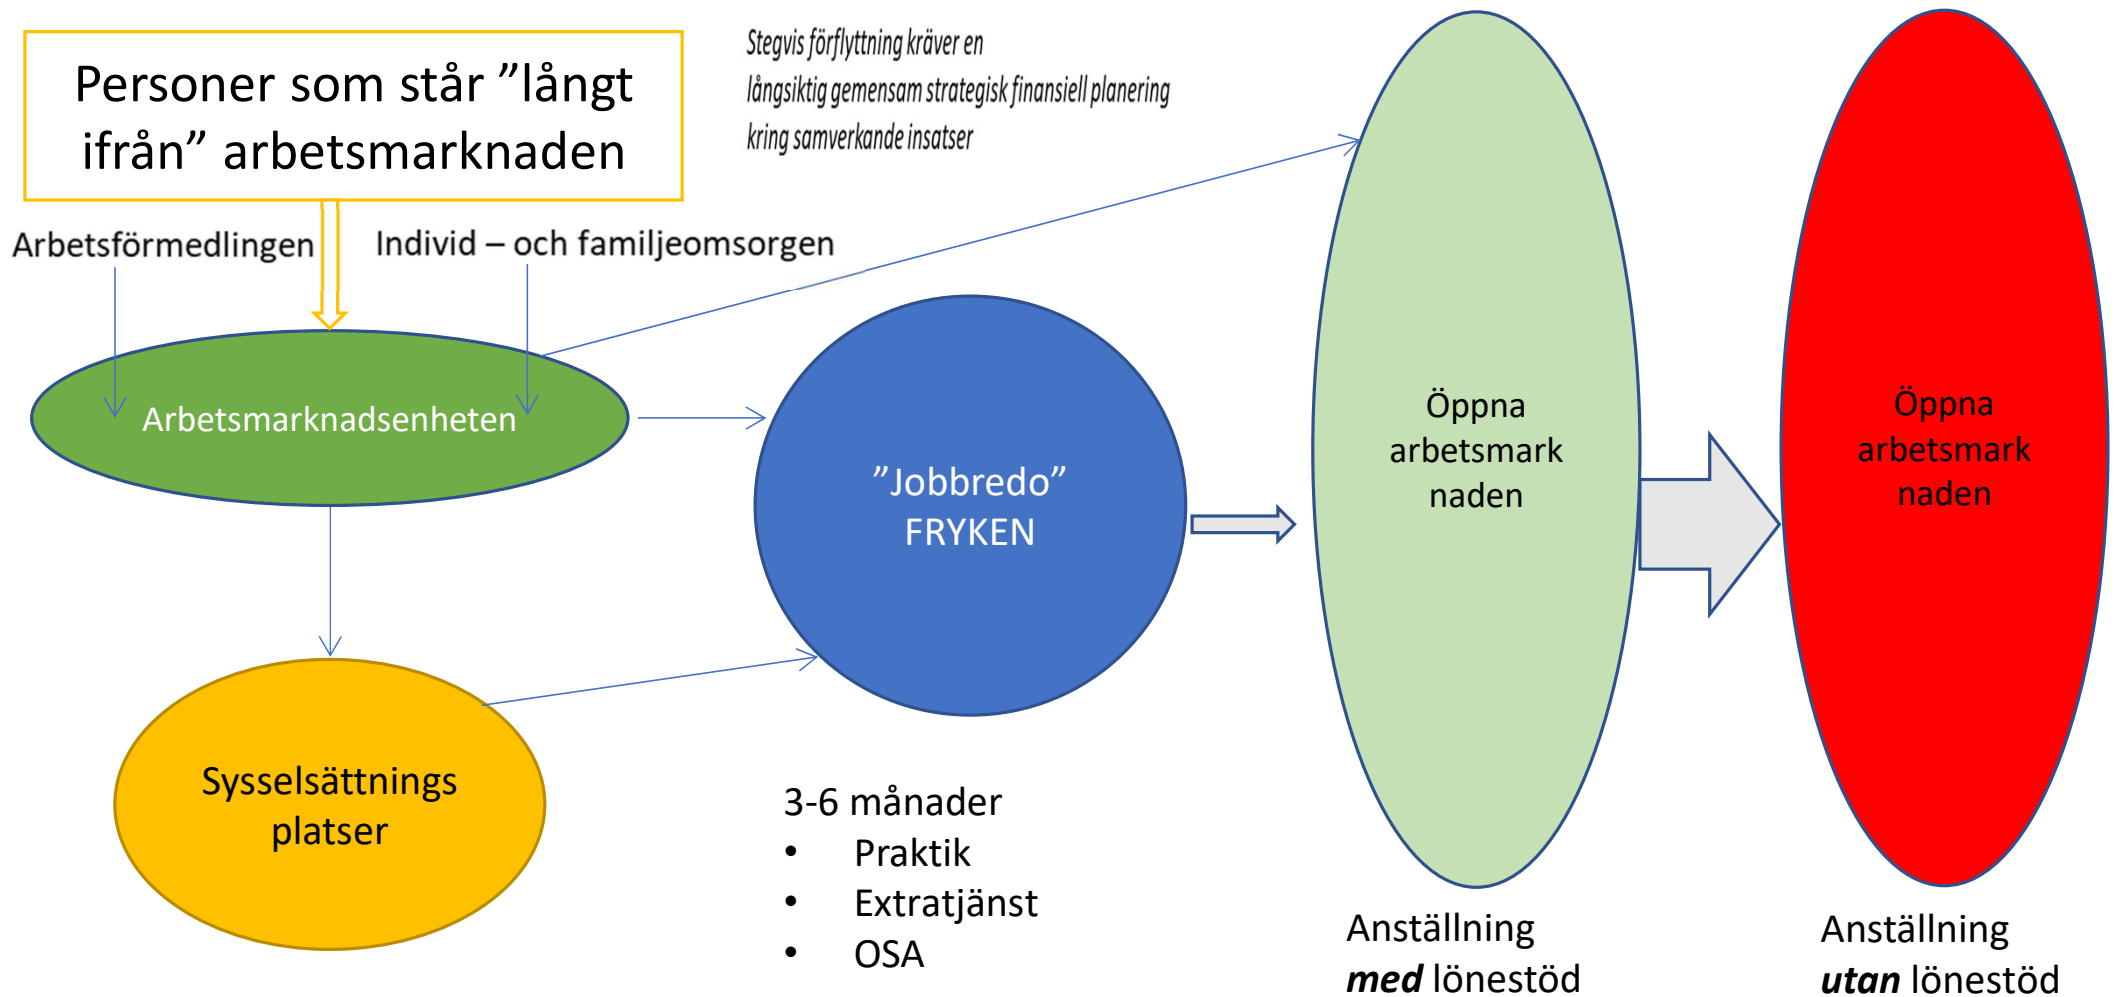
Personer som står ”långt ifrån” arbetsmarknaden

Stegvis förflyttning kräver en långsiktig gemensam strategisk finansiell planering kring samverkande insatser

Arbetsförmedlingen

Individ – och familjeomsorgen

Arbetsmarknadsenheten

”Jobbredo” FRYKEN

Öppna arbetsmark naden

Öppna arbetsmark naden

Sysselsättnings platser

3-6 månader
- Praktik
- Extratjänst
- OSA

Anställning ***med*** lönestöd

Anställning ***utan*** lönestöd